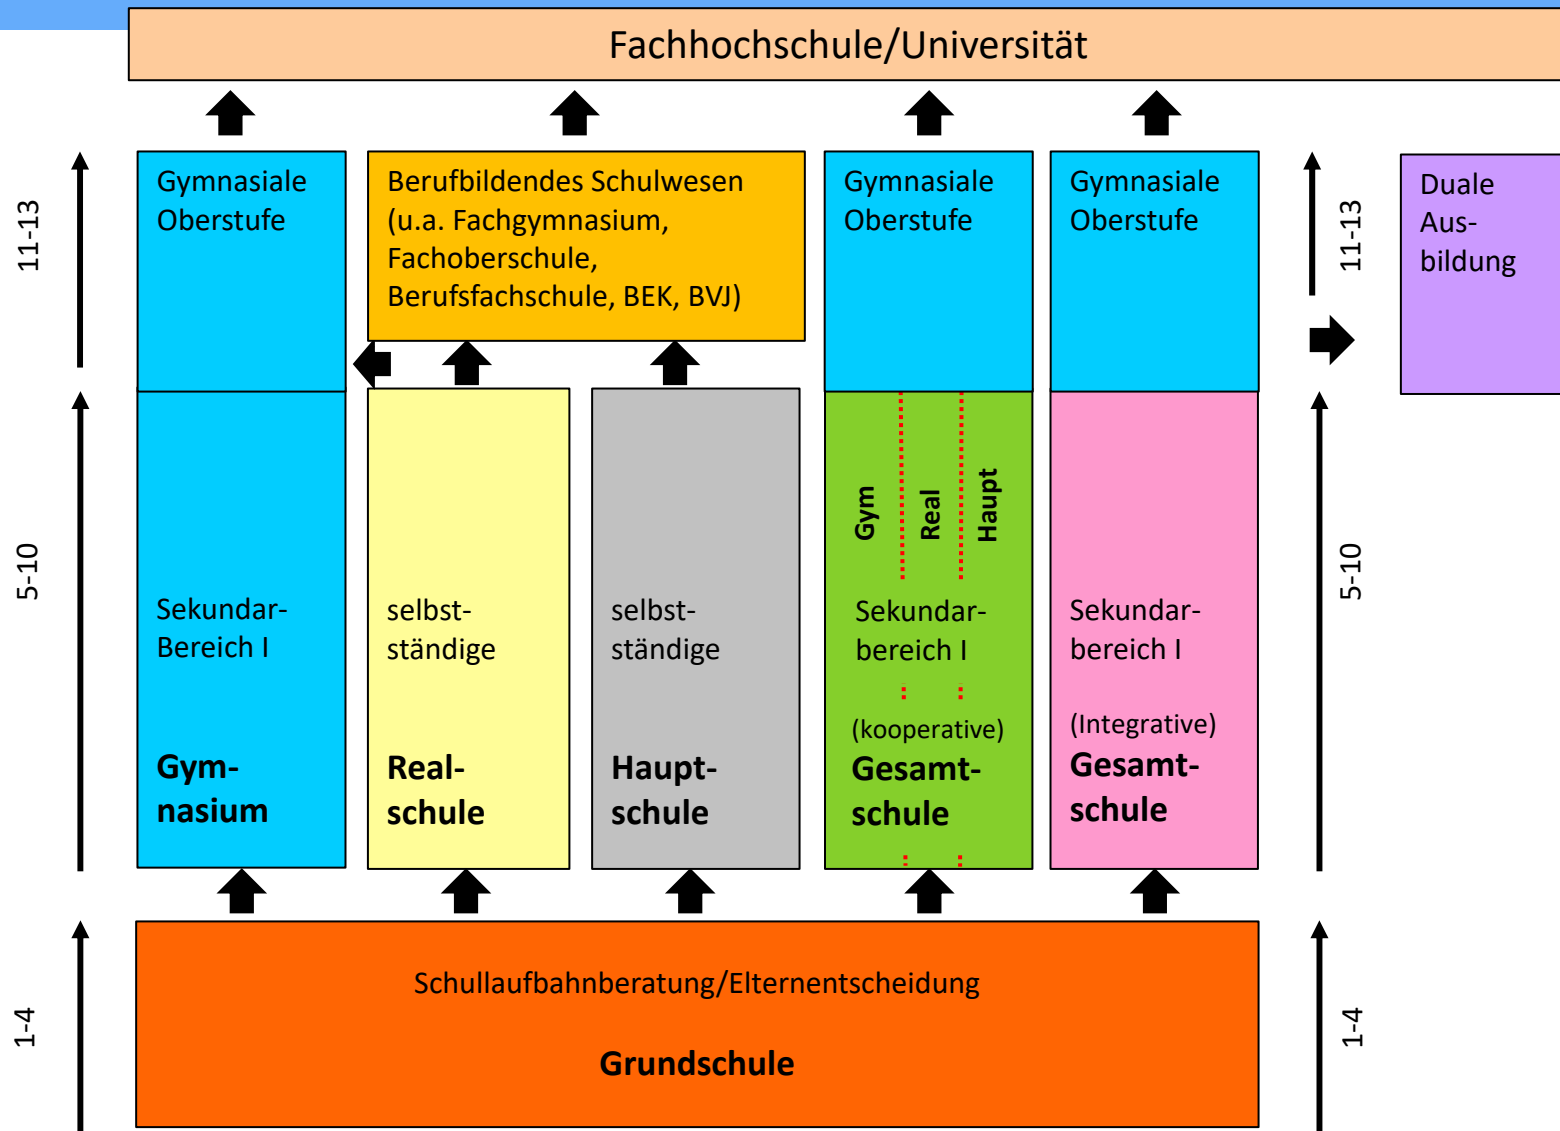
Fachhochschule/Universität

11-13

Gymnasiale Oberstufe

Berufbildendes Schulwesen (u.a. Fachgymnasium, Fachoberschule, Berufsfachschule, BEK, BVJ)

Gymnasiale Oberstufe

Gymnasiale Oberstufe

11-13

Duale Ausbildung

5-10

Sekundar-Bereich I

**Gymnasium**

selbstständige

**Realschule**

selbstständige

**Hauptschule**

Gym

Real

Haupt

Sekundarbereich I

(kooperative)

**Gesamtschule**

Sekundarbereich I

(Integrative)

**Gesamtschule**

5-10

1-4

Schullaufbahnberatung/Elternentscheidung

**Grundschule**

1-4